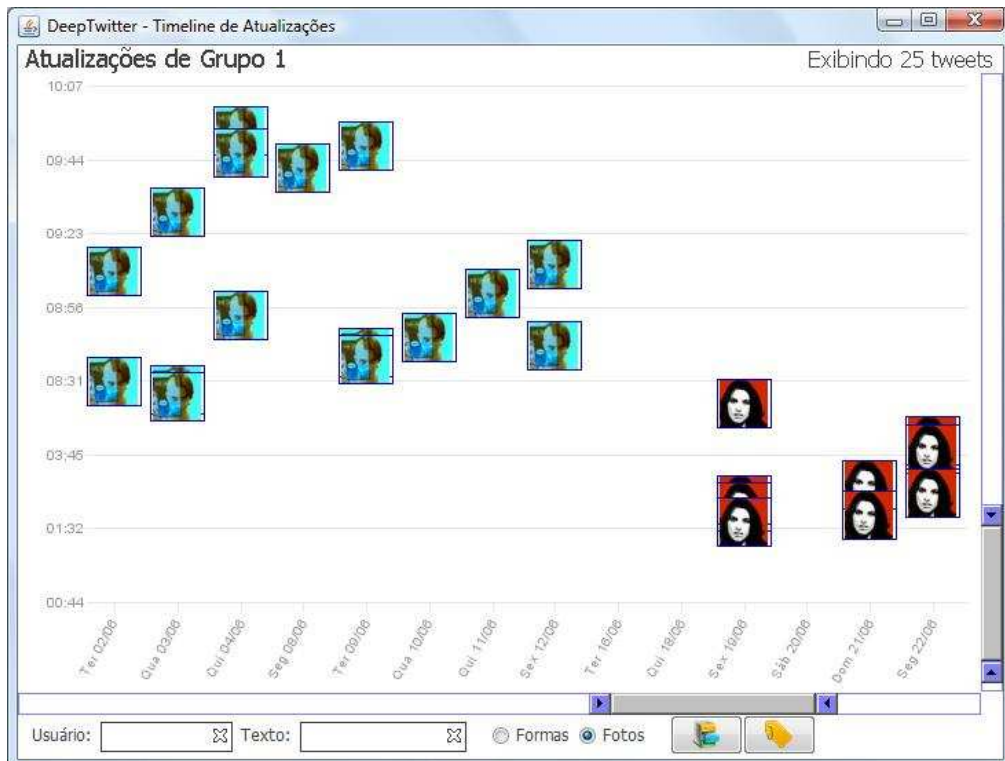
DeepTwitter - Timeline de Atualizações

Atualizações de Grupo 1

Exibindo 25 tweets

10:07
09:44
09:23
08:56
08:31
03:45
01:32
00:44

Ter 02/06
Qua 03/06
Qui 04/06
Seg 08/06
Ter 09/06
Qua 10/06
Qui 11/06
Sex 12/06
Ter 16/06
Qui 18/06
Sex 19/06
Sáb 20/06
Dom 21/06
Seg 22/06

Usuário:
Texto:
Formas
Fotos